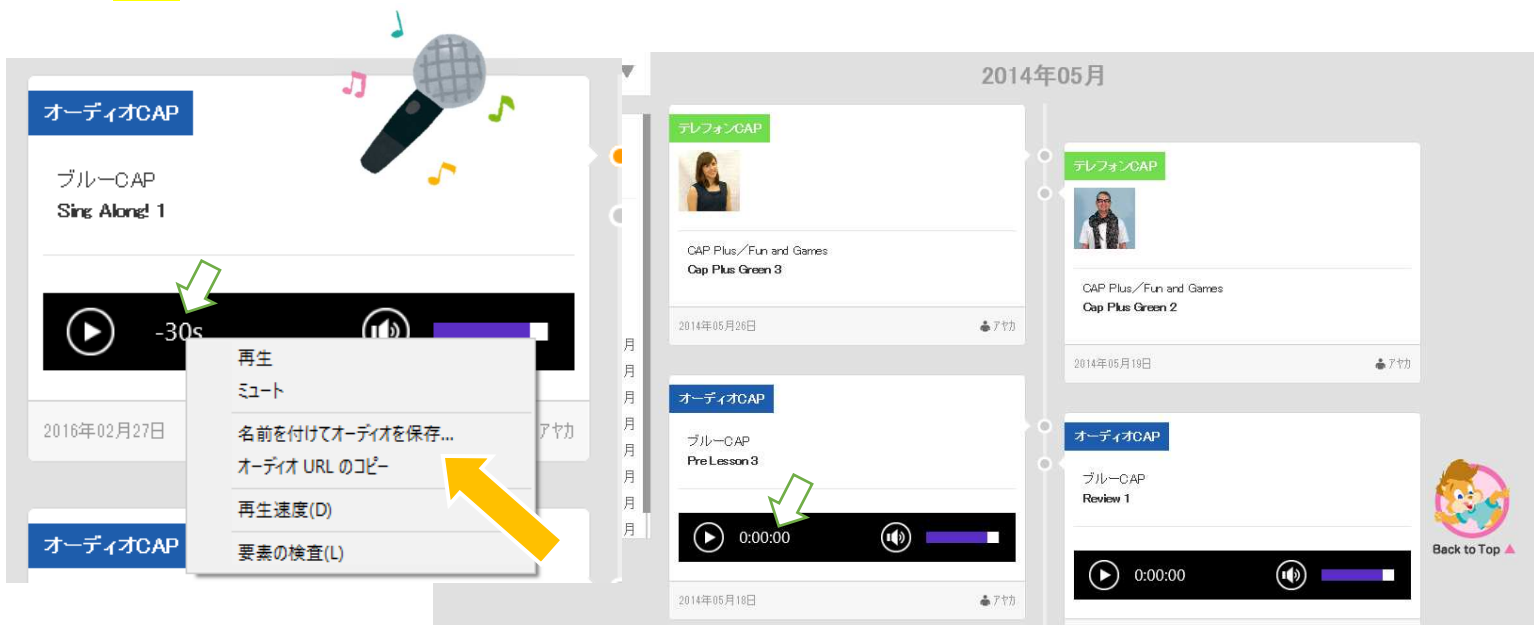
オーディオCAP

ブルーCAP
Sing Along! 1

-30s

再生
ミュート
名前を付けてオーディオを保存...
オーディオ URL のコピー
再生速度(D)
要素の検査(L)

2016年02月27日
アヤカ

オーディオCAP

月
月
月
月
月
月
月
月

2014年05月

テレフォンCAP

CAP Plus／Fun and Games
Cap Plus Green 3

2014年05月26日
アヤカ

テレフォンCAP

CAP Plus／Fun and Games
Cap Plus Green 2

2014年05月19日
アヤカ

オーディオCAP

ブルーCAP
Pre Lesson 3

0:00:00

2014年05月18日
アヤカ

オーディオCAP

ブルーCAP
Review 1

0:00:00

Back to Top ▲